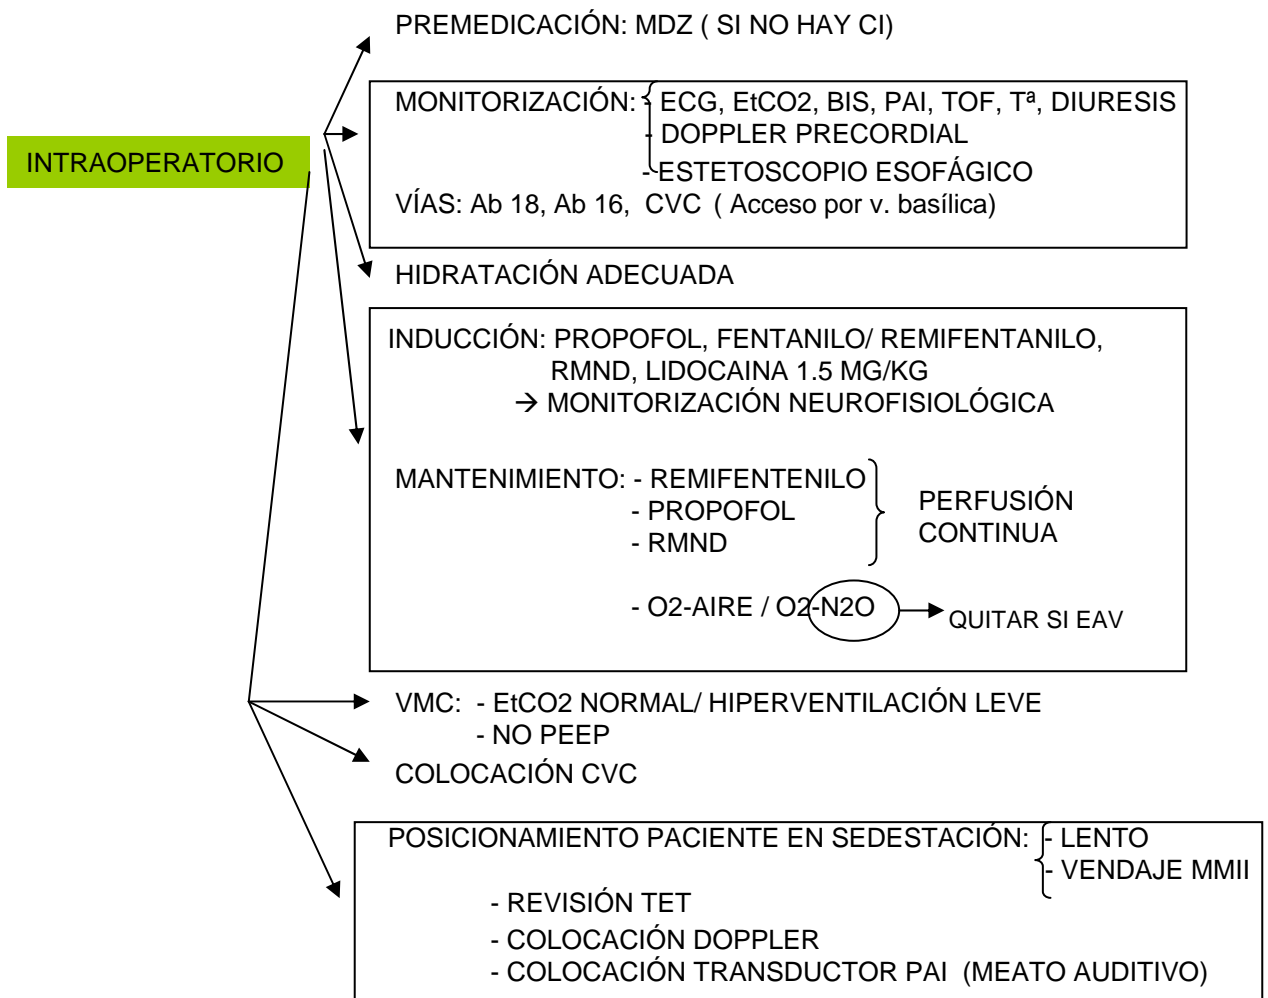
INTRAOPERATORIO

PREMEDICACIÓN: MDZ ( SI NO HAY CI)

MONITORIZACIÓN: - ECG, EtCO2, BIS, PAI, TOF, Tª, DIURESIS
- DOPPLER PRECORDIAL
- ESTETOSCOPIO ESOFÁGICO
VÍAS: Ab 18, Ab 16, CVC ( Acceso por v. basílica)

HIDRATACIÓN ADECUADA

INDUCCIÓN: PROPOFOL, FENTANILO/ REMIFENTANILO, RMND, LIDOCAINA 1.5 MG/KG
→ MONITORIZACIÓN NEUROFISIOLÓGICA

MANTENIMIENTO: - REMIFENTENILO
- PROPOFOL
- RMND
PERFUSIÓN CONTINUA

- O2-AIRE / O2-N2O → QUITAR SI EAV

VMC: - EtCO2 NORMAL/ HIPERVENTILACIÓN LEVE
- NO PEEP

COLOCACIÓN CVC

POSICIONAMIENTO PACIENTE EN SEDESTACIÓN: - LENTO
- VENDAJE MMII
- REVISIÓN TET
- COLOCACIÓN DOPPLER
- COLOCACIÓN TRANSDUCTOR PAI (MEATO AUDITIVO)